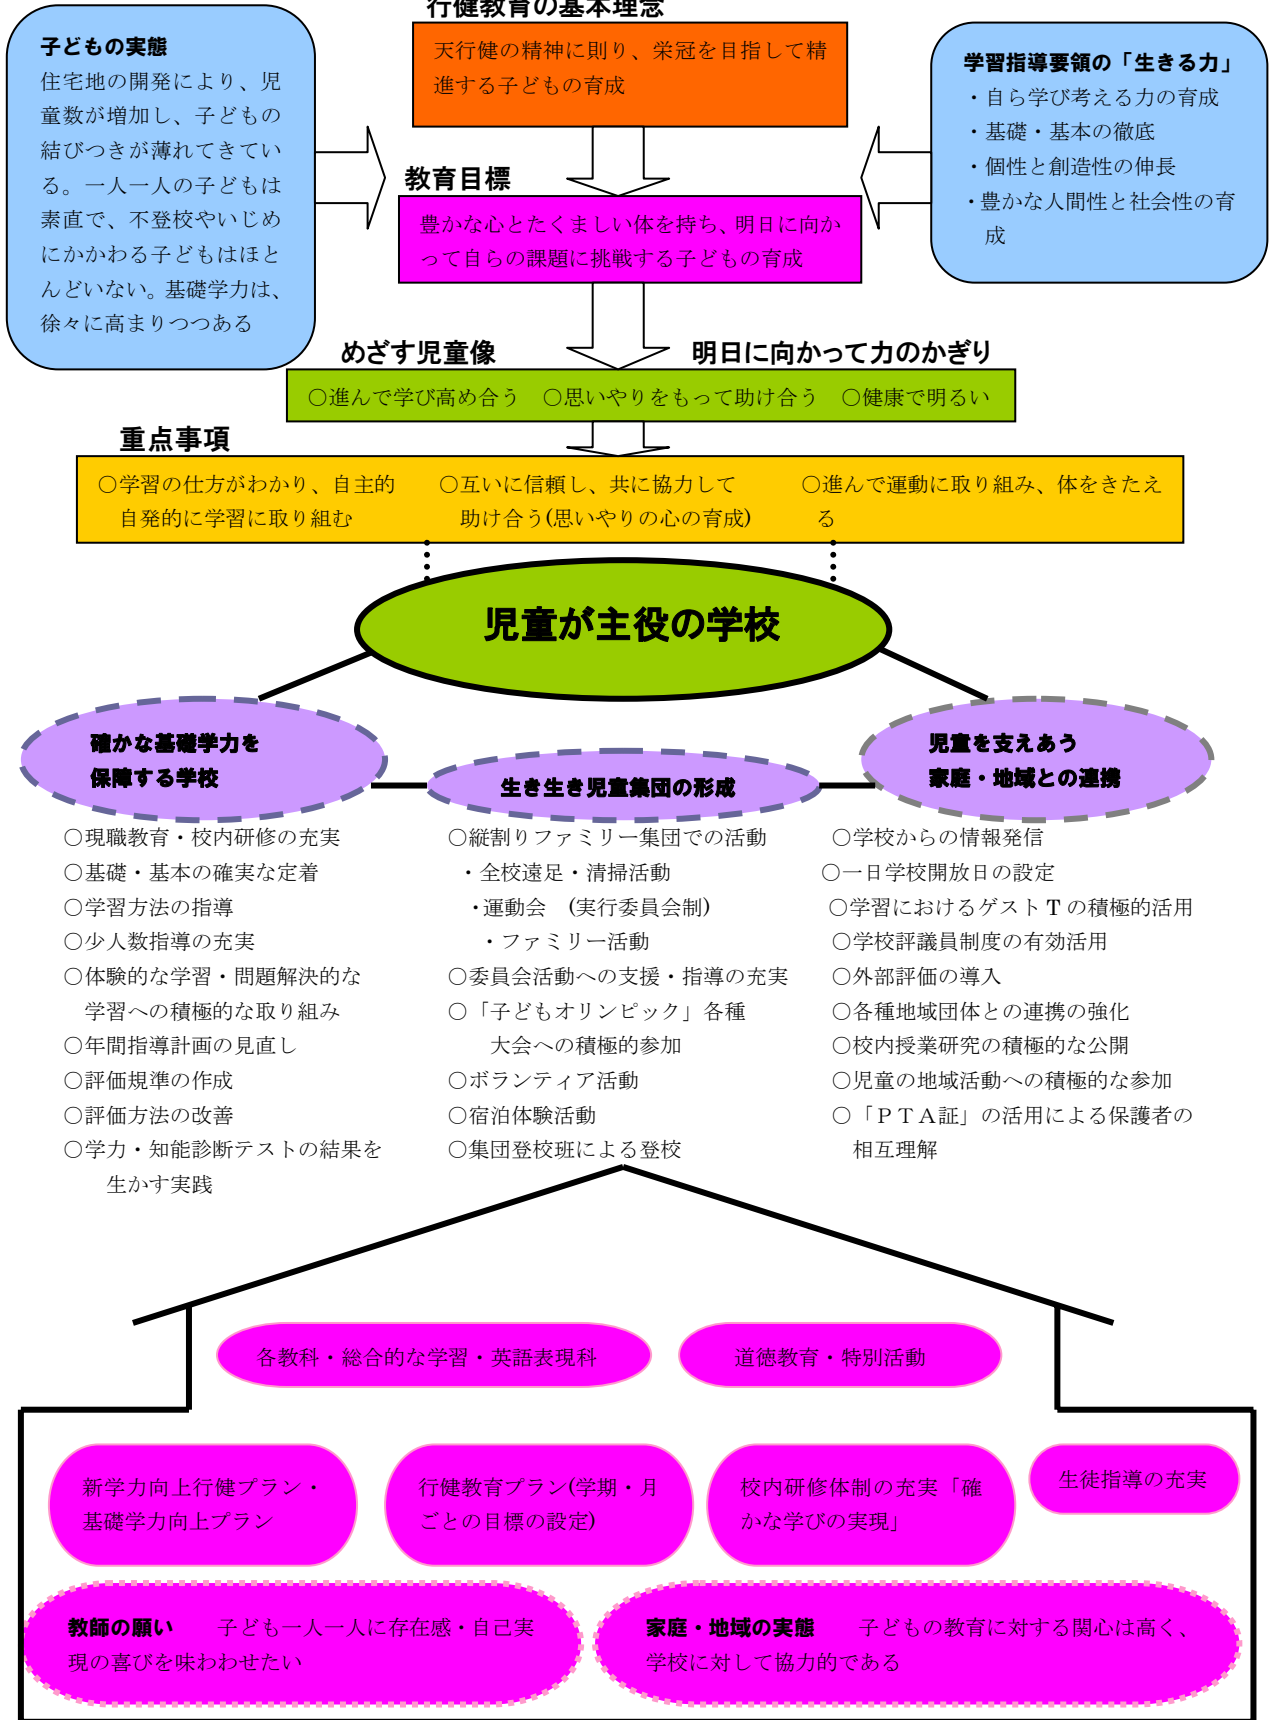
子どもの実態
住宅地の開発により、児童数が増加し、子どもの結びつきが薄れてきている。一人一人の子どもは素直で、不登校やいじめにかかわる子どもはほとんどいない。基礎学力は、徐々に高まりつつある

行健教育の基本理念
天行健の精神に則り、栄冠を目指して精進する子どもの育成

学習指導要領の「生きる力」
・自ら学び考える力の育成
・基礎・基本の徹底
・個性と創造性の伸長
・豊かな人間性と社会性の育成

教育目標
豊かな心とたくましい体を持ち、明日に向かって自らの課題に挑戦する子どもの育成

めざす児童像
明日に向かって力のかぎり
○進んで学び高め合う　○思いやりをもって助け合う　○健康で明るい

重点事項
○学習の仕方がわかり、自主的自発的に学習に取り組む
○互いに信頼し、共に協力して助け合う(思いやりの心の育成)
○進んで運動に取り組み、体をきたえる

児童が主役の学校

確かな基礎学力を保障する学校
生き生き児童集団の形成
児童を支えあう家庭・地域との連携

○現職教育・校内研修の充実
○基礎・基本の確実な定着
○学習方法の指導
○少人数指導の充実
○体験的な学習・問題解決的な学習への積極的な取り組み
○年間指導計画の見直し
○評価規準の作成
○評価方法の改善
○学力・知能診断テストの結果を生かす実践

○縦割りファミリー集団での活動
・全校遠足・清掃活動
・運動会　(実行委員会制)
・ファミリー活動
○委員会活動への支援・指導の充実
○「子どもオリンピック」各種大会への積極的参加
○ボランティア活動
○宿泊体験活動
○集団登校班による登校

○学校からの情報発信
○一日学校開放日の設定
○学習におけるゲストＴの積極的活用
○学校評議員制度の有効活用
○外部評価の導入
○各種地域団体との連携の強化
○校内授業研究の積極的な公開
○児童の地域活動への積極的な参加
○「ＰＴＡ証」の活用による保護者の相互理解

各教科・総合的な学習・英語表現科
道徳教育・特別活動

新学力向上行健プラン・基礎学力向上プラン
行健教育プラン(学期・月ごとの目標の設定)
校内研修体制の充実「確かな学びの実現」
生徒指導の充実

教師の願い　子ども一人一人に存在感・自己実現の喜びを味わわせたい
家庭・地域の実態　子どもの教育に対する関心は高く、学校に対して協力的である